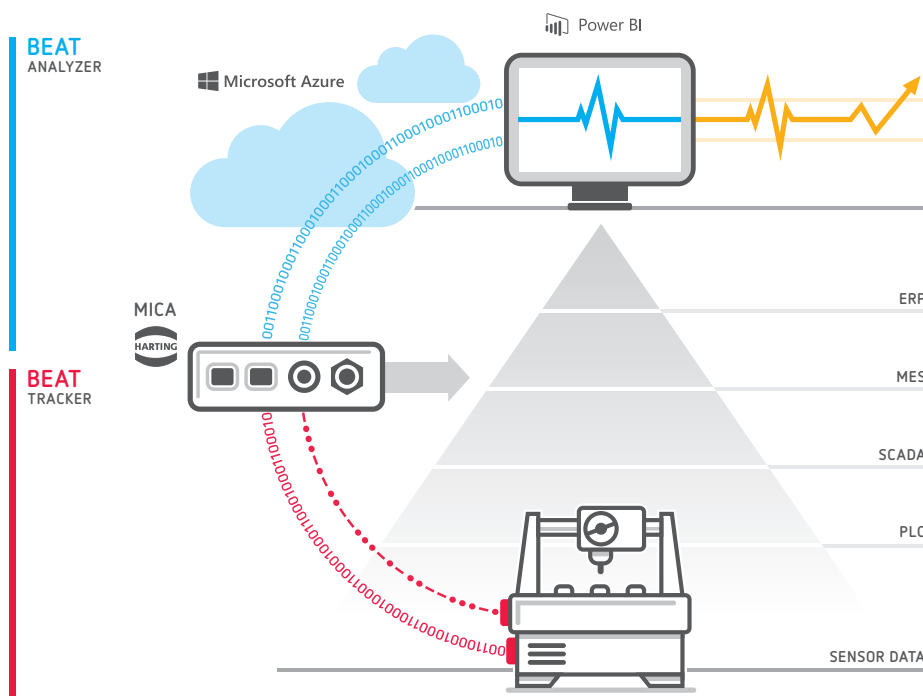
BEAT
ANALYZER

Microsoft Azure

Power BI

0011000100010001100010001100010001000100010
0011000100010001100010001100010001000100010

MICA

HARTING

BEAT
TRACKER

0010001100010001100010001100010001000100011
0010001100010001100010001100010001000100011

ERF

MES

SCADA

PLC

SENSOR DATA